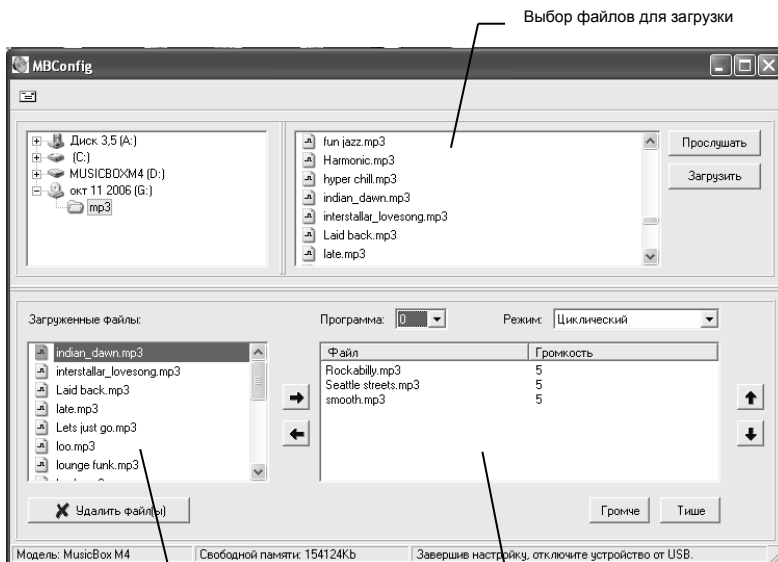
Выбор файлов для загрузки

MBConfig

Диск 3,5 (A:)
(C:)
MUSICBOXM4 (D:)
окт 11 2006 (G:)
mp3

fun jazz.mp3
Harmonic.mp3
hyper chill.mp3
indian_dawn.mp3
interstallar_lovesong.mp3
Laid back.mp3
late.mp3

Прослушать
Загрузить

Загруженные файлы:

indian_dawn.mp3
interstallar_lovesong.mp3
Laid back.mp3
late.mp3
Lets just go.mp3
loo.mp3
lounge funk.mp3

Программа: 0
Режим: Циклический

| Файл | Громкость |
|---|---|
| Rockabilly.mp3 | 5 |
| Seattle streets.mp3 | 5 |
| smooth.mp3 | 5 |

Удалить файл(ы)
Громче
Тише

Модель: MusicBox M4
Свободной памяти: 154124Kb
Завершив настройку, отключите устройство от USB.